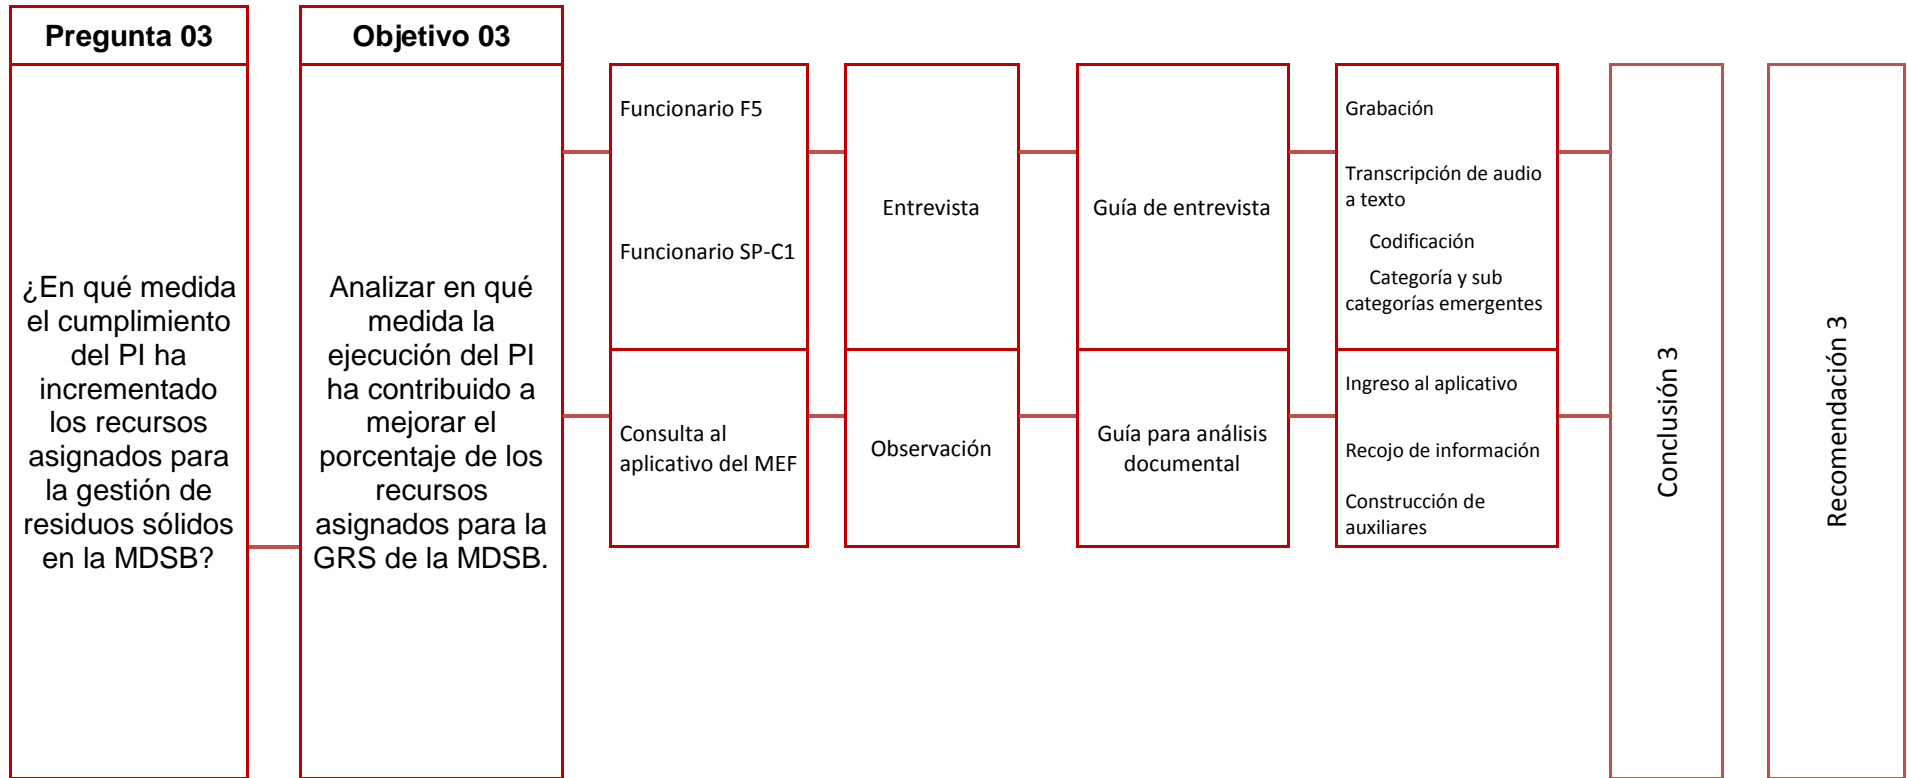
Pregunta 03

¿En qué medida el cumplimiento del PI ha incrementado los recursos asignados para la gestión de residuos sólidos en la MDSB?

Objetivo 03

Analizar en qué medida la ejecución del PI ha contribuido a mejorar el porcentaje de los recursos asignados para la GRS de la MDSB.

Funcionario F5

Funcionario SP-C1

Entrevista

Guía de entrevista

Grabación

Transcripción de audio a texto

Codificación

Categoría y sub categorías emergentes

Consulta al aplicativo del MEF

Observación

Guía para análisis documental

Ingreso al aplicativo

Recojo de información

Construcción de auxiliares

Conclusión 3

Recomendación 3